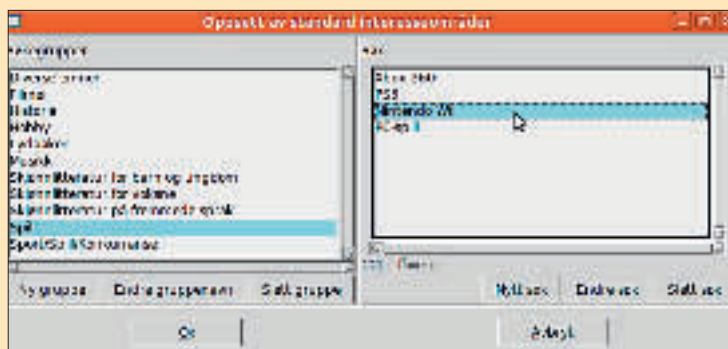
Oppsett av standard interesseområder

Hovedgrupper

Ekspedisjoner
Filmer
Historie
Hobby
Lydbøker
Musikk
Skjønnlitteratur for barn og ungdom
Skjønnlitteratur for voksne
Skjønnlitteratur på fremmede språk
Spill
Sport/Sjø & Friluftsliv

Ny gruppe	Endre gruppenavn	Slett gruppe

Xbox 360
PS3
Nintendo Wii
Xbox 1

Ny kobling	Endre kobling	Slett kobling

Ok	Avbryt